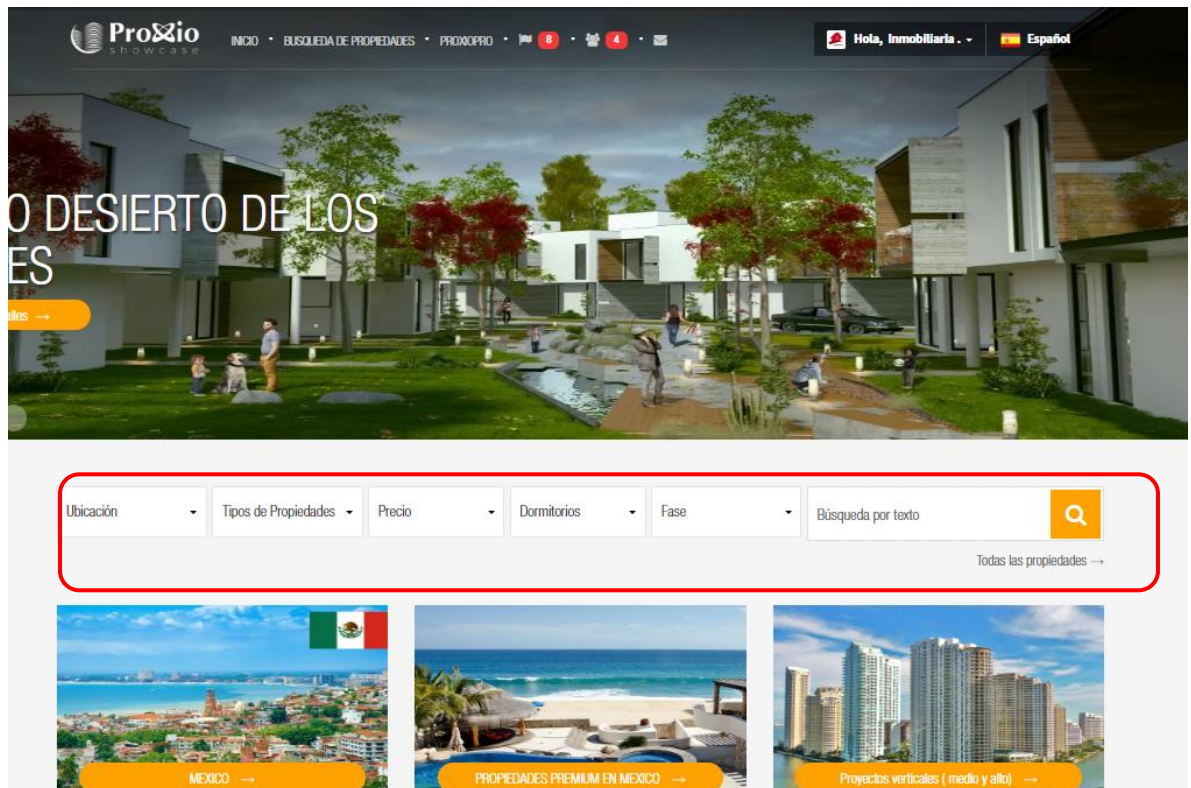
ProXio showcase

INICIO · BUSQUEDA DE PROPIEDADES · PROXIOPRO · 8 · 4 ·

Hola, Inmobiliaria . Español

O DESIERTO DE LOS
ES

ailes →

Ubicación

Tipos de Propiedades

Precio

Dormitorios

Fase

Búsqueda por texto

Todas las propiedades →

MEXICO →

PROPIEDADES PREMIUM EN MEXICO →

Proyectos verticales ( medio y alto) →